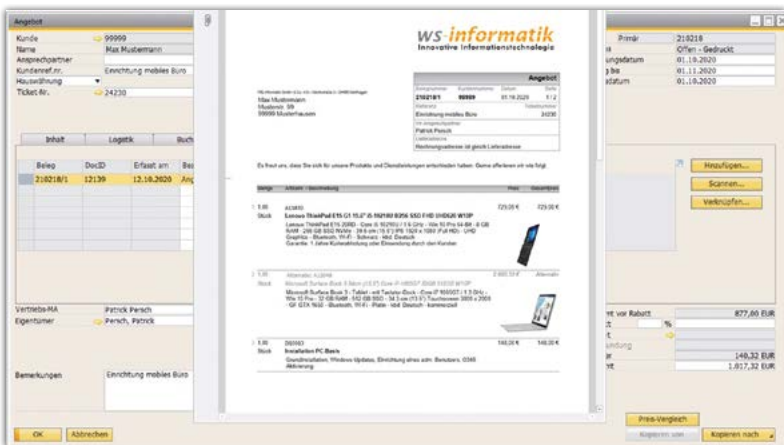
Angebot

Kunde 99999
Name Max Mustermann
Ansprechpartner
Kundenref.nr. Einrichtung mobiles Büro
Hauswährung
Ticket Nr. 24230

Inhalt Logistik Buch

Beleg DocID Erfasst am Be
210218/1 12139 12.10.2020 Ang

Vertriebs-MA Patrick Persch
Eigentümer Persch, Patrick

Bemerkungen Einrichtung mobiles Büro

OK Abbrechen

ws-informatik
Innovative Informationstechnologie

Angebot

210218/1 99999 01.10.2020 1/2
Einrichtung mobiles Büro 24230
Patrick Persch
Rechnungsadresse ist gleich Lieferadresse

Max Mustermann
Musterstr. 59
99999 Musterhausen

Es freut uns, dass Sie sich für unsere Produkte und Dienstleistungen entschieden haben. Gerne offerieren wir wie folgt:

1,00 Stück A03810 729,00 € 729,00 €
Lenovo ThinkPad E15 G1 15.6" i5 10210U 8GB SSD FHD UHD620 W10P

1,00 Stück Alternativ
Microsoft Surface Book 3 15"

1,00 Stück D00163 148,00 € 148,00 €
Installation PC Basis
Grundinstallation, Windows Updates, Einrichtung eines adm. Benutzers, O365 Aktivierung

Primär 210218
Offen - Gedruckt
ungsdatum 01.10.2020
g bis 01.11.2020
datum 01.10.2020

Hinzufügen...
Scannen...
Verknüpfen...

nt vor Rabatt 877,00 EUR
%
140,32 EUR
1.017,32 EUR

Preis-Vergleich
Kopieren von Kopieren nach